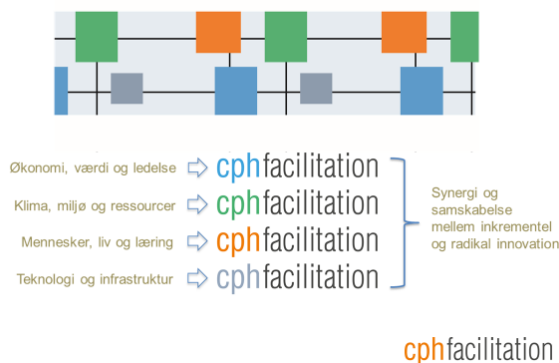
Økonomi, værdi og ledelse cphfacilitation
Klima, miljø og ressourcer cphfacilitation
Mennesker, liv og læring cphfacilitation
Teknologi og infrastruktur cphfacilitation

Synergi og samskabelse mellem inkrementel og radikal innovation

cphfacilitation